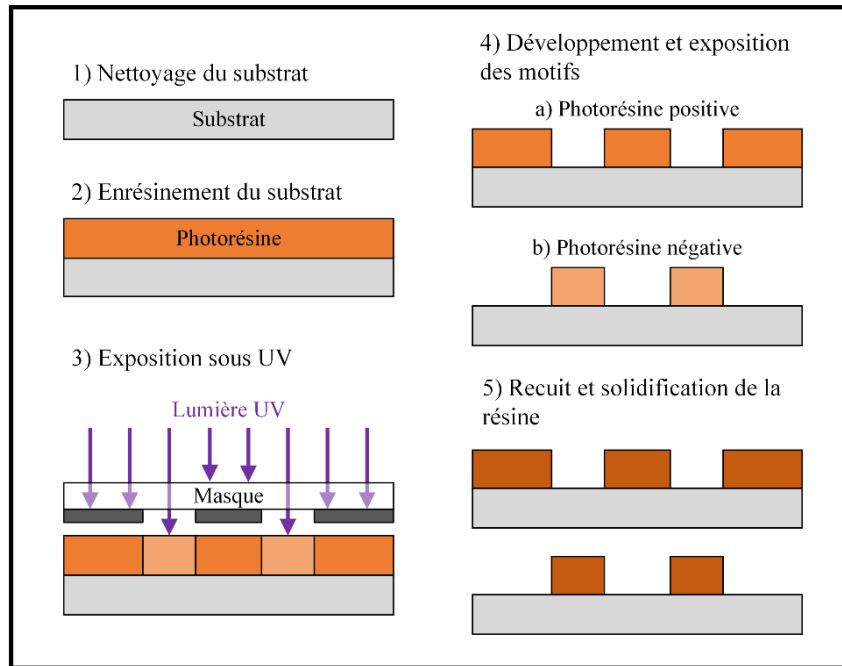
1) Nettoyage du substrat

Substrat

2) Enrésinement du substrat

Photorésine

3) Exposition sous UV

Lumière UV

Masque

4) Développement et exposition des motifs

a) Photorésine positive

b) Photorésine négative

5) Recuit et solidification de la résine